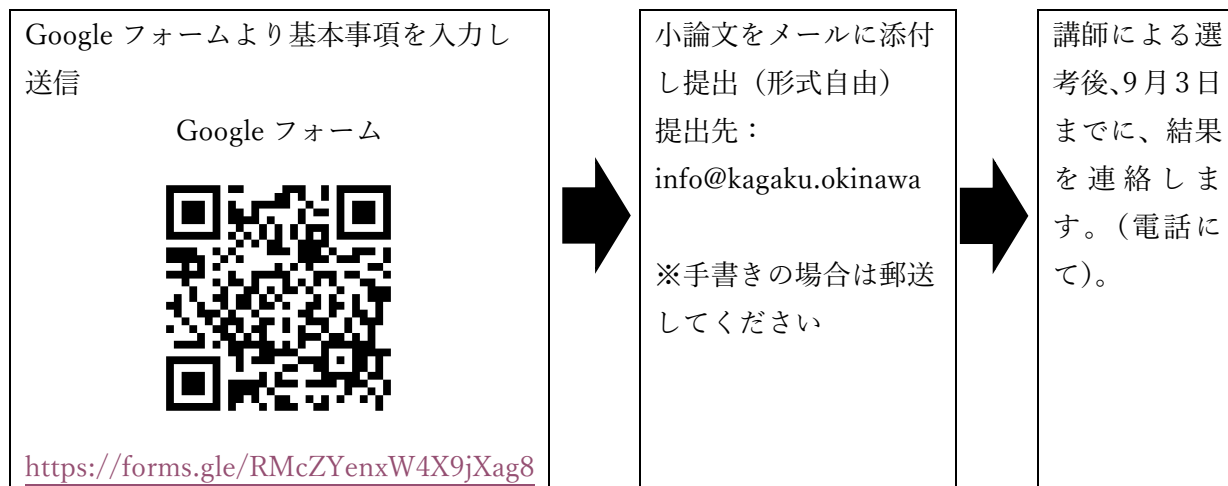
Google フォームより基本事項を入力し送信

Google フォーム

https://forms.gle/RMcZYenxW4X9jXag8

小論文をメールに添付し提出（形式自由）

提出先：
info@kagaku.okinawa

※手書きの場合は郵送してください

講師による選考後、9月3日までに、結果を連絡します。（電話にて）。